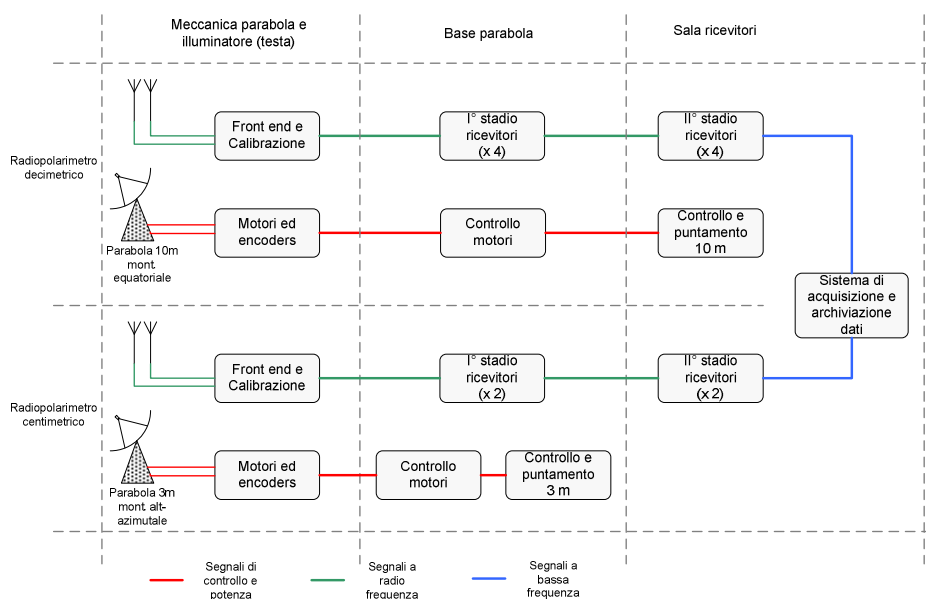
Meccanica parabola e illuminatore (testa)

Base parabola

Sala ricevitori

Radiopolarimetro decimetrico

Front end e Calibrazione

I° stadio ricevitori (x 4)

II° stadio ricevitori (x 4)

Parabola 10m mont. equatoriale

Motori ed encoders

Controllo motori

Controllo e puntamento 10 m

Sistema di acquisizione e archiviazione dati

Radiopolarimetro centimetrico

Front end e Calibrazione

I° stadio ricevitori (x 2)

II° stadio ricevitori (x 2)

Parabola 3m mont. alt-azimutale

Motori ed encoders

Controllo motori

Controllo e puntamento 3 m

Segnali di controllo e potenza

Segnali a radio frequenza

Segnali a bassa frequenza